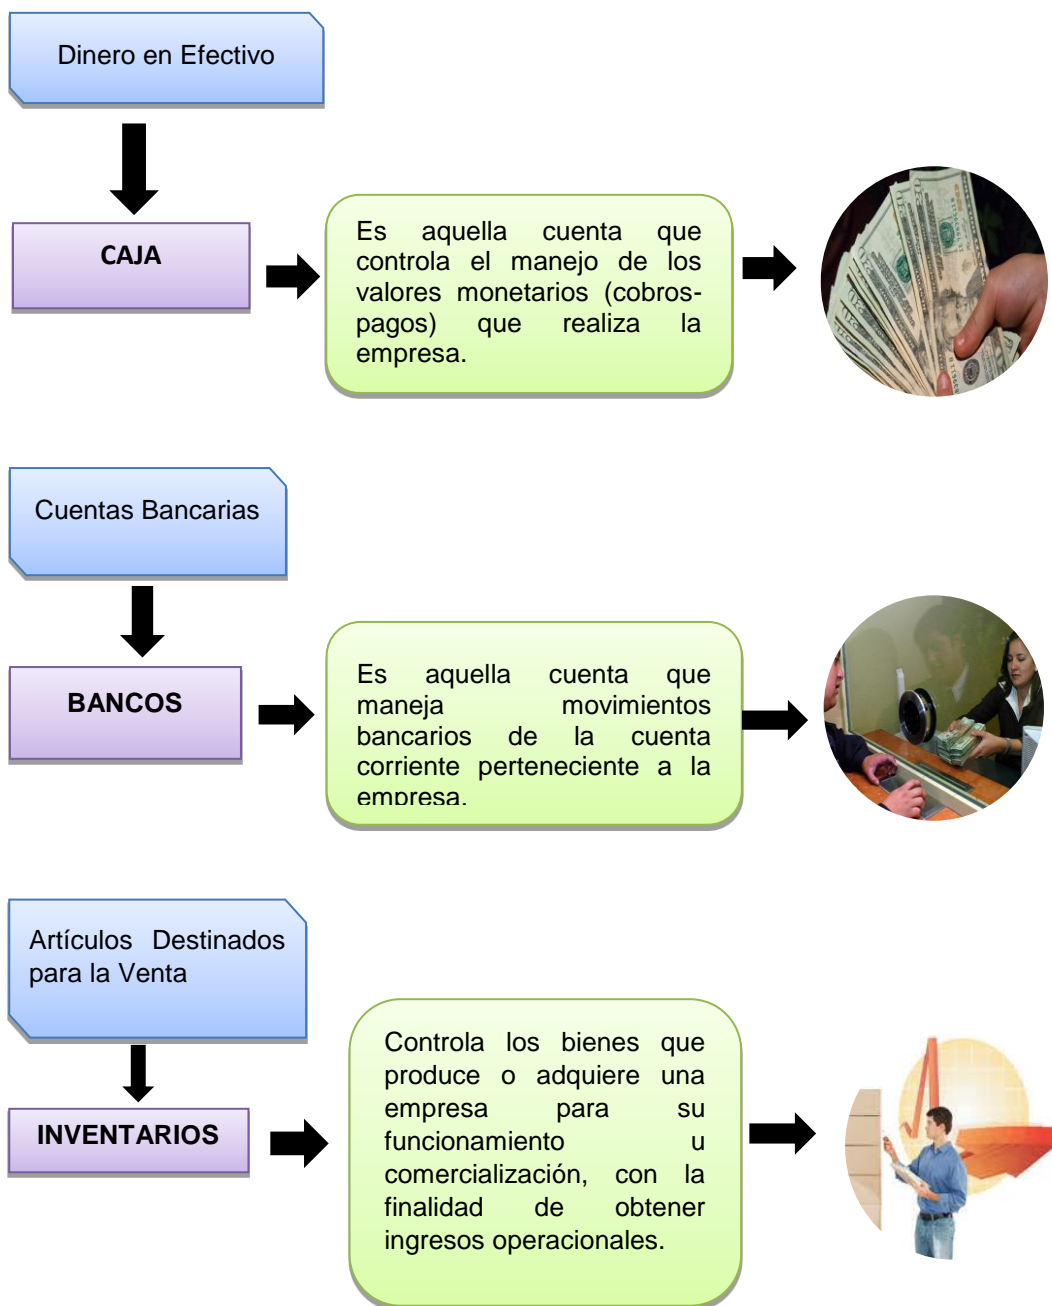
Dinero en Efectivo

CAJA

Es aquella cuenta que controla el manejo de los valores monetarios (cobros-pagos) que realiza la empresa.

Cuentas Bancarias

BANCOS

Es aquella cuenta que maneja movimientos bancarios de la cuenta corriente perteneciente a la empresa.

Artículos Destinados para la Venta

INVENTARIOS

Controla los bienes que produce o adquiere una empresa para su funcionamiento u comercialización, con la finalidad de obtener ingresos operacionales.